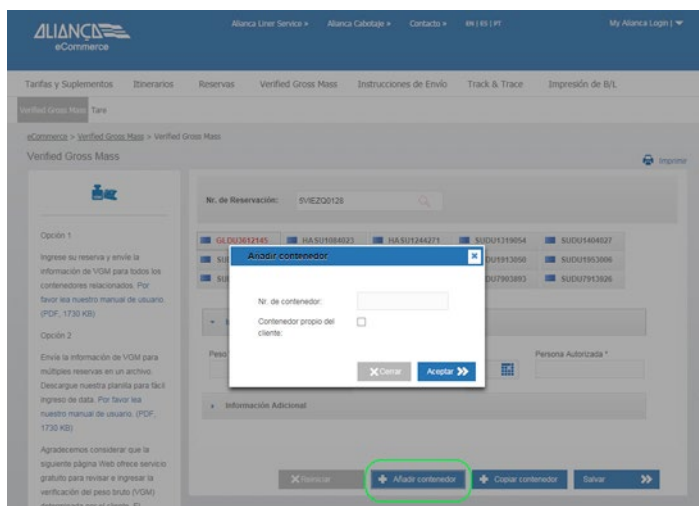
ALIANÇA eCommerce

Alianca Liner Service » Alianca Cabotaje » Contacto » EN | ES | PT My Alianca Login | ▾

Tarifas y Suplementos Itinerarios Reservas Verified Gross Mass Instrucciones de Envío Track & Trace Impresión de B/L

Verified Gross Mass Tare

eCommerce > Verified Gross Mass > Verified Gross Mass

Verified Gross Mass

Imprimir

Opción 1

Ingrese su reserva y envíe la información de VGM para todos los contenedores relacionados. Por favor lea nuestro manual de usuario. (PDF, 1730 KB)

Opción 2

Envíe la información de VGM para múltiples reservas en un archivo. Descargue nuestra planilla para fácil ingreso de data. Por favor lea nuestro manual de usuario. (PDF, 1730 KB)

Agradecemos considerar que la siguiente página Web ofrece servicio gratuito para revisar e ingresar la verificación del peso bruto (VGM) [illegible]

Nr. de Reservación: SVIEZQ0128

GLDU3612145 HASU1084023 HASU1244271 SUDU1319054 SUDU1404027
SU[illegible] SUDU1913050 SUDU1953006
SU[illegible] SUDU7903893 SUDU7913926

Añadir contenedor

Nr. de contenedor:

Contenedor propio del cliente:

Cerrar Aceptar

Peso

Persona Autorizada *

Información Adicional

Reiniciar Añadir contenedor Copiar contenedor Salvar